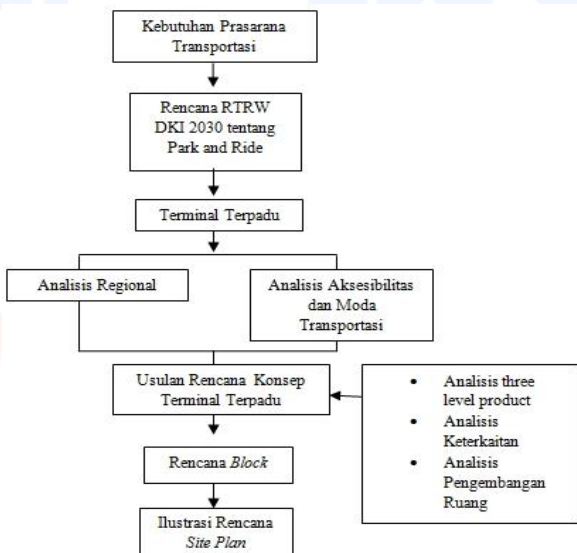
Kebutuhan Prasarana Transportasi

Rencana RTRW DKI 2030 tentang Park and Ride

Terminal Terpadu

Analisis Regional

Analisis Aksesibilitas dan Moda Transportasi

Usulan Rencana Konsep Terminal Terpadu

- Analisis three level product
- Analisis Keterkaitan
- Analisis Pengembangan Ruang

Rencana *Block*

Ilustrasi Rencana *Site Plan*